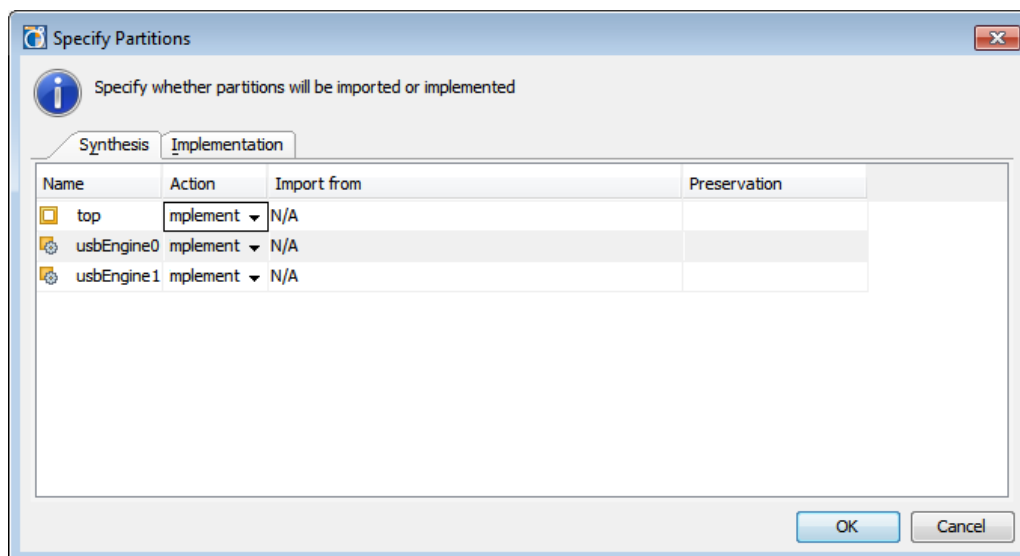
Specify Partitions

Specify whether partitions will be imported or implemented

Synthesis | Implementation

| Name | Action | Import from | Preservation |
|---|---|---|---|
| top | mplement | N/A | |
| usbEngine0 | mplement | N/A | |
| usbEngine1 | mplement | N/A | |

OK Cancel